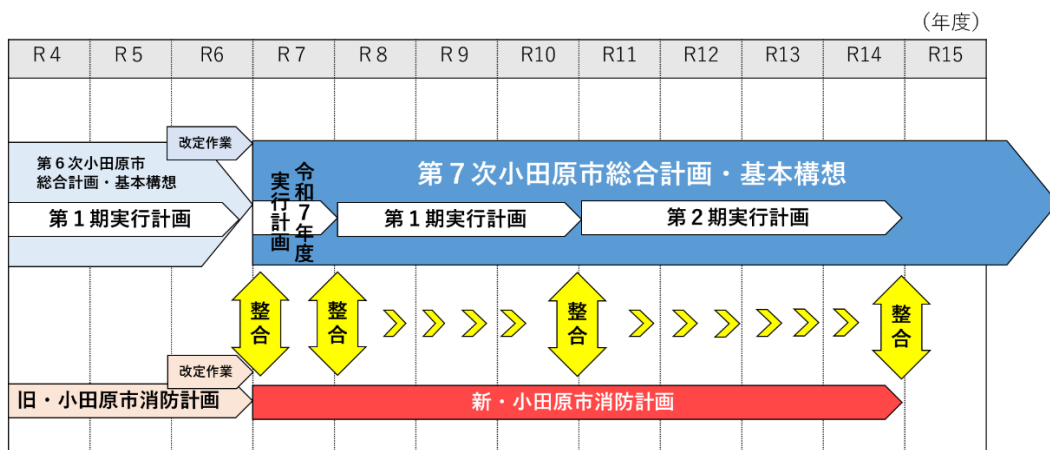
（年度）

| R４ | R５ | R６ | R７ | R８ | R９ | R10 | R11 | R12 | R13 | R14 | R15 |
|---|---|---|---|---|---|---|---|---|---|---|---|

改定作業

第６次小田原市総合計画・基本構想

第１期実行計画

令和７年度実行計画

第７次小田原市総合計画・基本構想

第１期実行計画

第２期実行計画

整合

整合

整合

整合

改定作業

旧・小田原市消防計画

新・小田原市消防計画